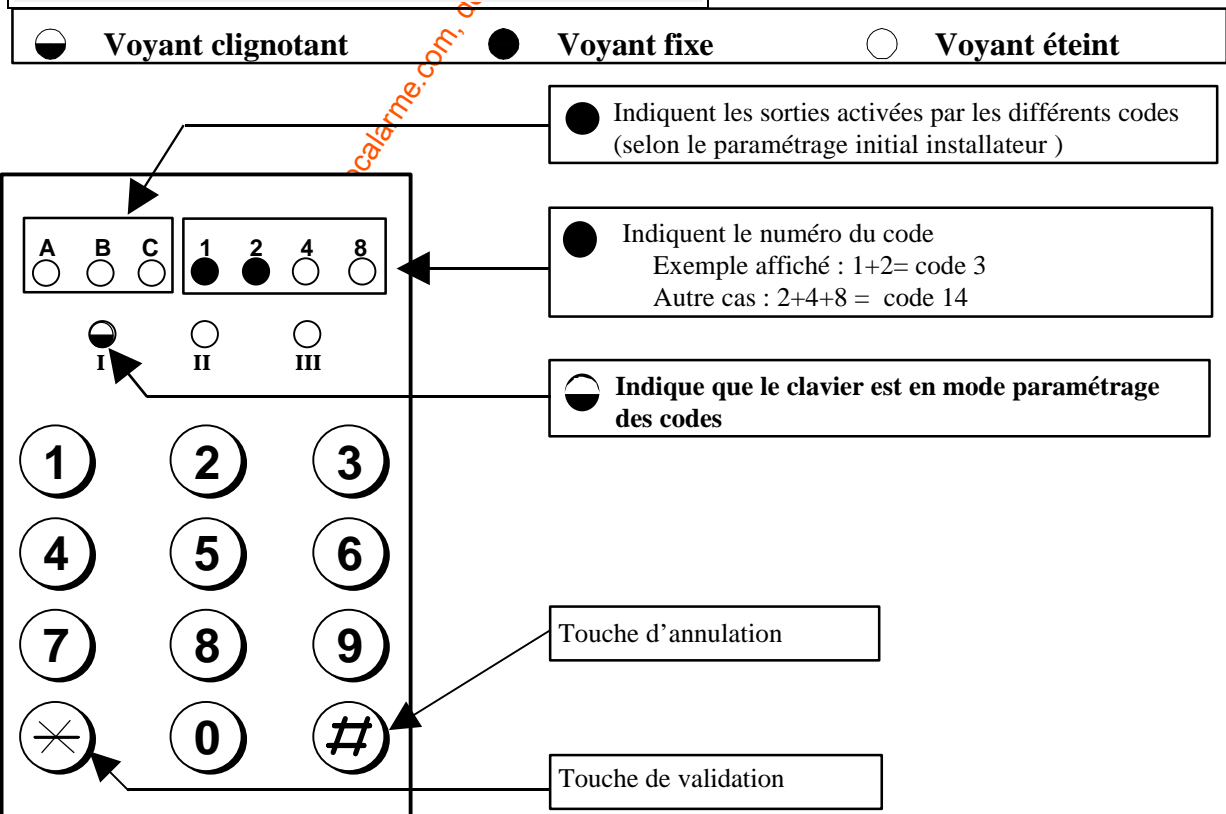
Voyant clignotant Voyant fixe Voyant éteint

Indiquent les sorties activées par les différents codes (selon le paramétrage initial installateur )

A B C 1 2 4 8

Indiquent le numéro du code
Exemple affiché : 1+2= code 3
Autre cas : 2+4+8 = code 14

I II III

Indique que le clavier est en mode paramétrage des codes

1 2 3
4 5 6
7 8 9
$\times$ 0 #

Touche d'annulation

Touche de validation

calarme.com, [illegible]